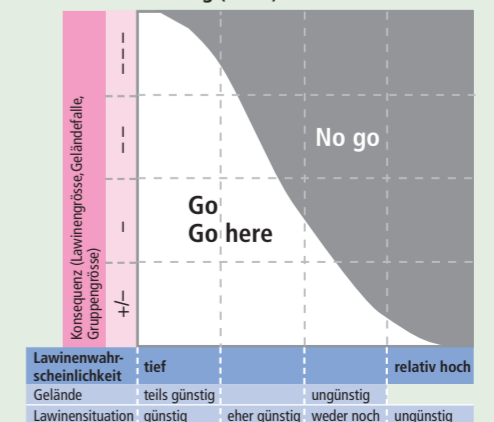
Konsequenz (Lawinengrösse, Geländefalle, Gruppengrösse)

– – –

– –

–

+/–

No go

Go
Go here

| Lawinenwahrscheinlichkeit | tief | | | relativ hoch |
|---|---|---|---|---|
| Gelände | teils günstig | | ungünstig | |
| Lawinensituation | günstig | eher günstig | weder noch | ungünstig |